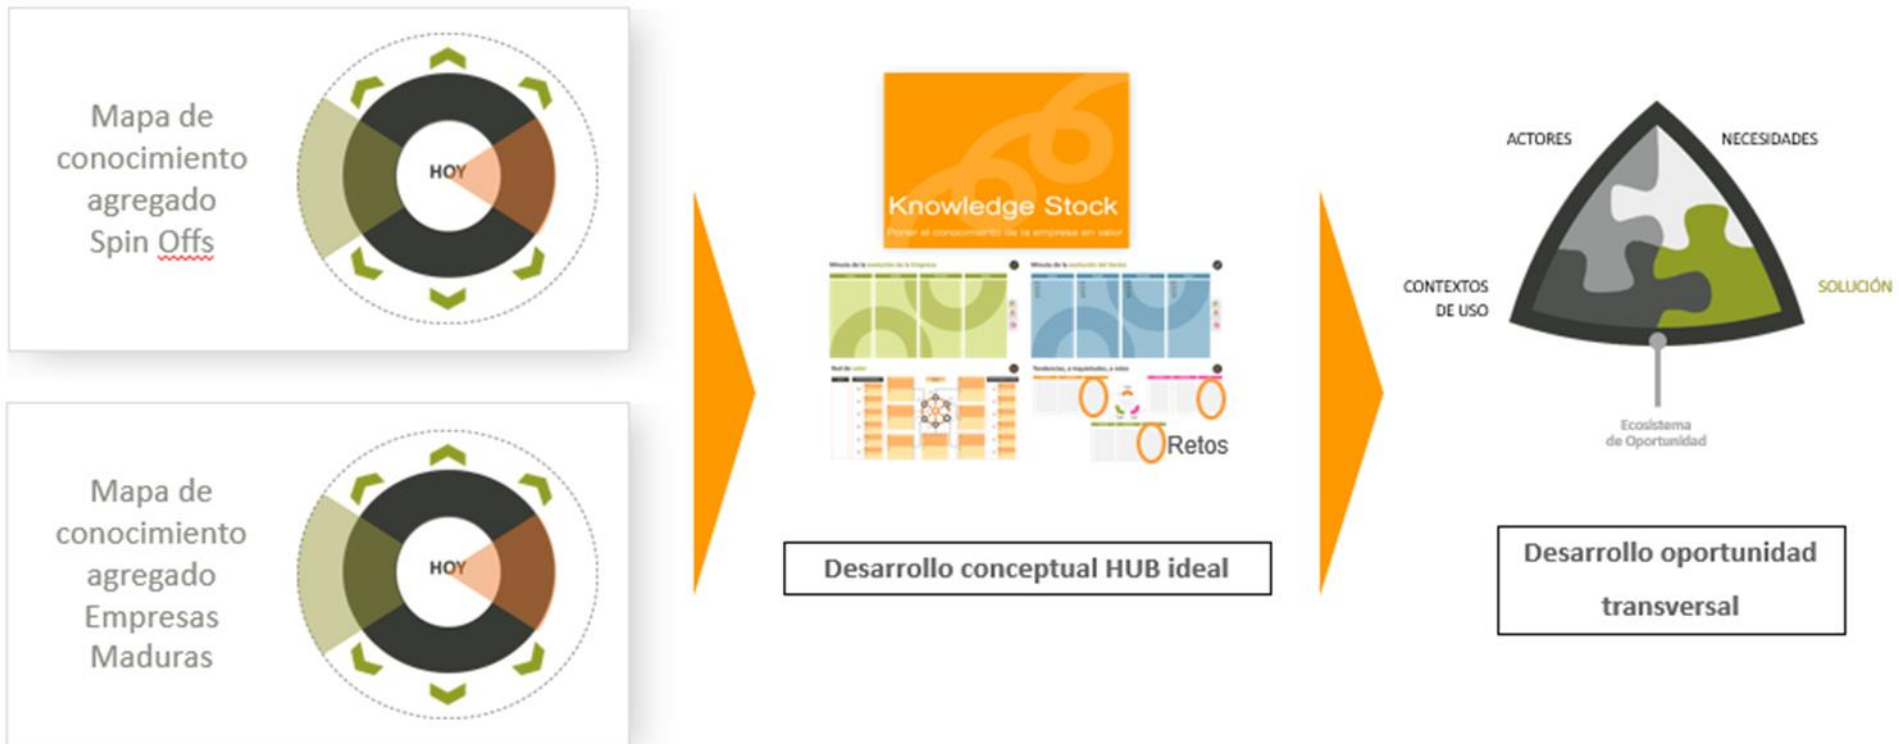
Mapa de conocimiento agregado Spin Offs

HOY

Mapa de conocimiento agregado Empresas Maduras

HOY

Knowledge Stock

Poner el conocimiento de la empresa en valor

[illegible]

Retos

Desarrollo conceptual HUB ideal

ACTORES

NECESIDADES

CONTEXTOS DE USO

SOLUCIÓN

Ecosistema de Oportunidad

Desarrollo oportunidad transversal